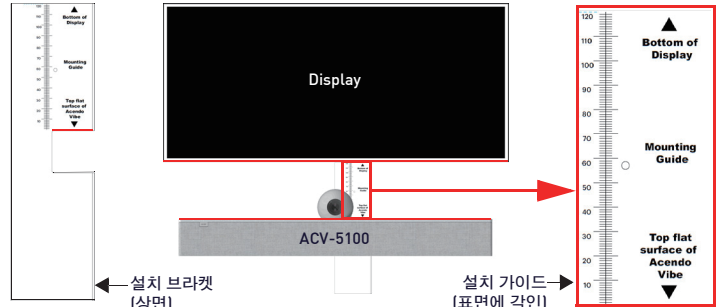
▲
Bottom of
Display

Mounting
Guide

Top flat
surface of
Acendo
Vibe
▼

Display

ACV-5100

설치 브라켓
[상면]

설치 가이드
[표면에 각인]

120
110
100
90
80
70
60
50
40
30
20
10

▲
Bottom of
Display

Mounting
Guide

Top flat
surface of
Acendo
Vibe
▼